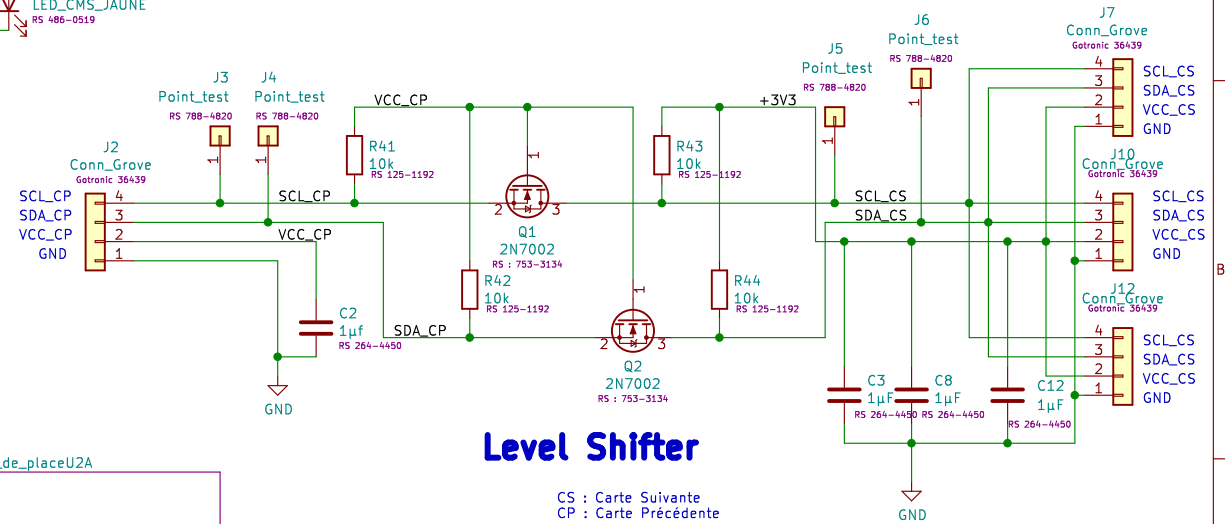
LED_CMS_JAUNE
RS 486-0519

J3
Point_test
RS 788-4820
1

J4
Point_test
RS 788-4820
1

J2
Conn_Grove
Gotronic 36439
SCL_CP 4
SDA_CP 3
VCC_CP 2
GND 1

VCC_CP
R41
10k
RS 125-1192
SCL_CP
VCC_CP
C2
1µf
RS 264-4450
GND
SDA_CP

Q1
2N7002
RS : 753-3134
1 2 3

R42
10k
RS 125-1192

Q2
2N7002
RS : 753-3134
1 2 3

+3V3
R43
10k
RS 125-1192
R44
10k
RS 125-1192

J5
Point_test
RS 788-4820
1

J6
Point_test
RS 788-4820
1

SCL_CS
SDA_CS

J7
Conn_Grove
Gotronic 36439
4 SCL_CS
3 SDA_CS
2 VCC_CS
1 GND

J10
Conn_Grove
Gotronic 36439
4 SCL_CS
3 SDA_CS
2 VCC_CS
1 GND

J12
Conn_Grove
Gotronic 36439
4 SCL_CS
3 SDA_CS
2 VCC_CS
1 GND

C3
1µF
RS 264-4450
C8
1µF
RS 264-4450
C12
1µF
RS 264-4450
GND

B

Level Shifter

de_placeU2A

CS : Carte Suivante
CP : Carte Précédente